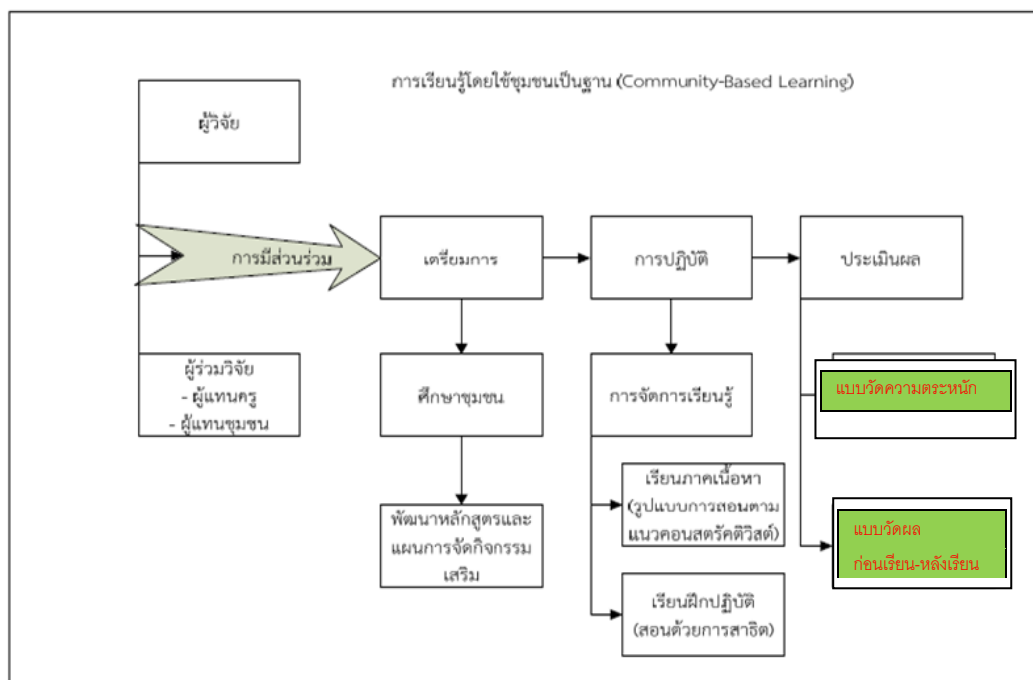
การเรียนรู้โดยใช้ชุมชนเป็นฐาน (Community-Based Learning)

ผู้วิจัย

การมีส่วนร่วม

ผู้ร่วมวิจัย
- ผู้แทนครู
- ผู้แทนชุมชน

เตรียมการ

ศึกษาชุมชน

พัฒนาหลักสูตรและแผนการจัดกิจกรรมเสริม

การปฏิบัติ

การจัดการเรียนรู้

เรียนภาคเนื้อหา (รูปแบบการสอนตามแนวคอนสตรัคติวิสต์)

เรียนฝึกปฏิบัติ (สอนด้วยการสาธิต)

ประเมินผล

แบบวัดความตระหนัก

แบบวัดผล
ก่อนเรียน-หลังเรียน